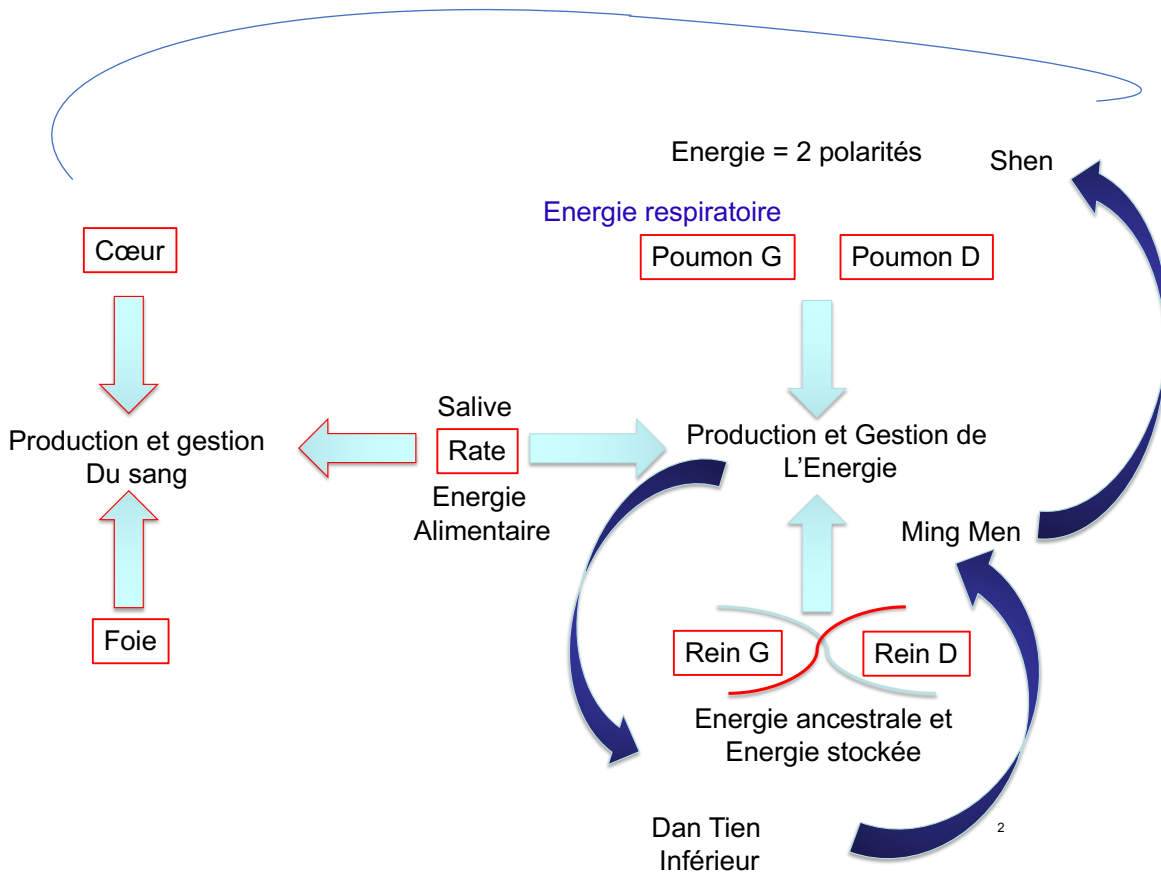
Energie = 2 polarités

Shen

Energie respiratoire

Cœur

Poumon G

Poumon D

Salive

Production et gestion Du sang

Rate

Production et Gestion de L'Energie

Energie Alimentaire

Ming Men

Foie

Rein G

Rein D

Energie ancestrale et Energie stockée

Dan Tien Inférieur

2